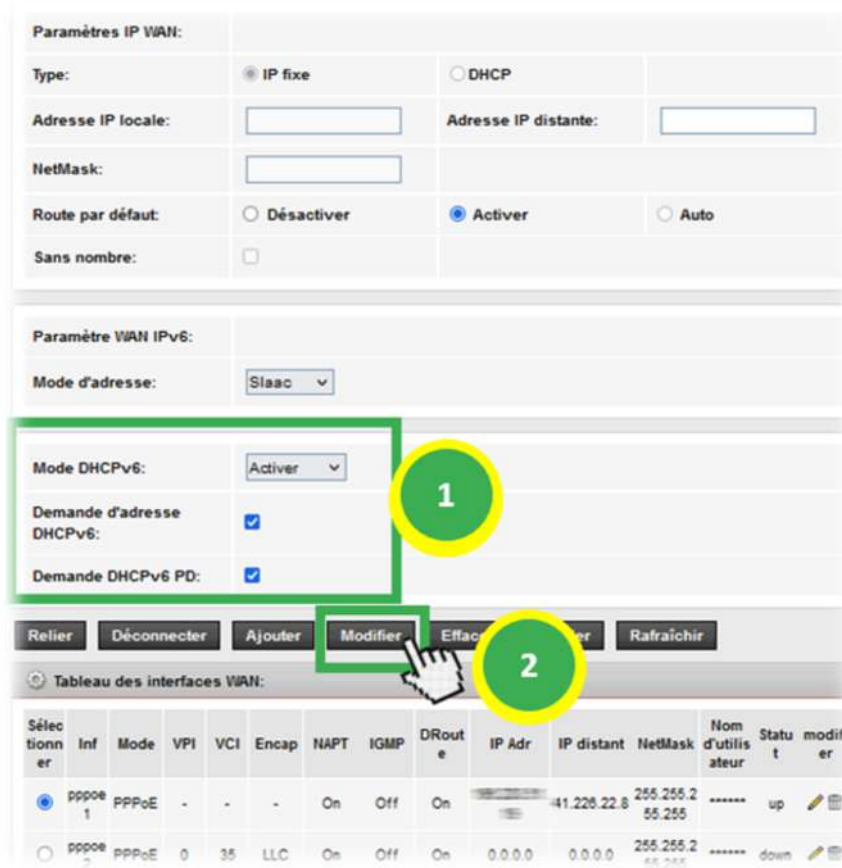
Paramètres IP WAN:

| Type: | IP fixe | DHCP | |
|---|---|---|---|
| Adresse IP locale: | | Adresse IP distante: | |
| NetMask: | | | |
| Route par défaut: | Désactiver | Activer | Auto |
| Sans nombre: | | | |

Paramètre WAN IPv6:

Mode d'adresse: Slaac

Mode DHCPv6: Activer

Demande d'adresse DHCPv6:

Demande DHCPv6 PD:

1

Relier Déconnecter Ajouter Modifier Effac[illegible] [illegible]er Rafraîchir

2

Tableau des interfaces WAN:

| Sélectionner | Inf | Mode | VPI | VCI | Encap | NAPT | IGMP | DRoute | IP Adr | IP distant | NetMask | Nom d'utilisateur | Statut | modifier |
|---|---|---|---|---|---|---|---|---|---|---|---|---|---|---|
| | pppoe 1 | PPPoE | - | - | - | On | Off | On | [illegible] | 41.226.22.8 | 255.255.255.255 | ****** | up | |
| | pppoe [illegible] | PPPoE | 0 | 35 | LLC | On | Off | On | 0.0.0.0 | 0.0.0.0 | 255.255.2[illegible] | ****** | down | |